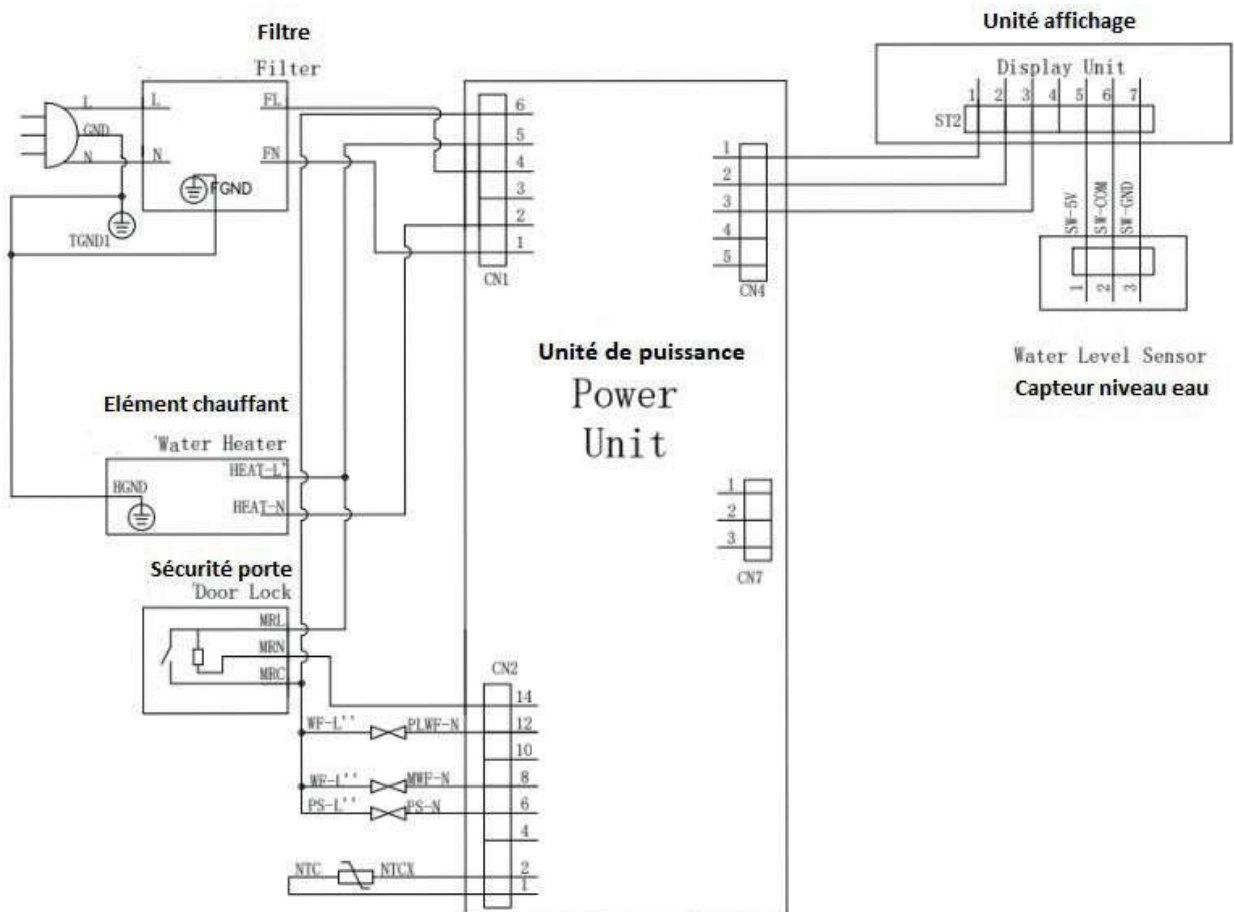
Filtre

Filter

L
GND
N
L
N
FL
FN
FGND
TGND1

6
5
4
3
2
1
CN1

1
2
3
4
5
CN4

Unité affichage

Display Unit

ST2
1 2 3 4 5 6 7

SW-5V
SW-COM
SW-GND
1 2 3

Water Level Sensor

Capteur niveau eau

Unité de puissance

Power Unit

Elément chauffant

Water Heater

HGND
HEAT-L
HEAT-N

1
2
3
CN7

Sécurité porte

Door Lock

MRL
MRN
MRC

CN2
14
12
10
8
6
4
2
1

WF-L''
PLWF-N
WF-L''
MWF-N
PS-L''
PS-N
NTC
NTCX